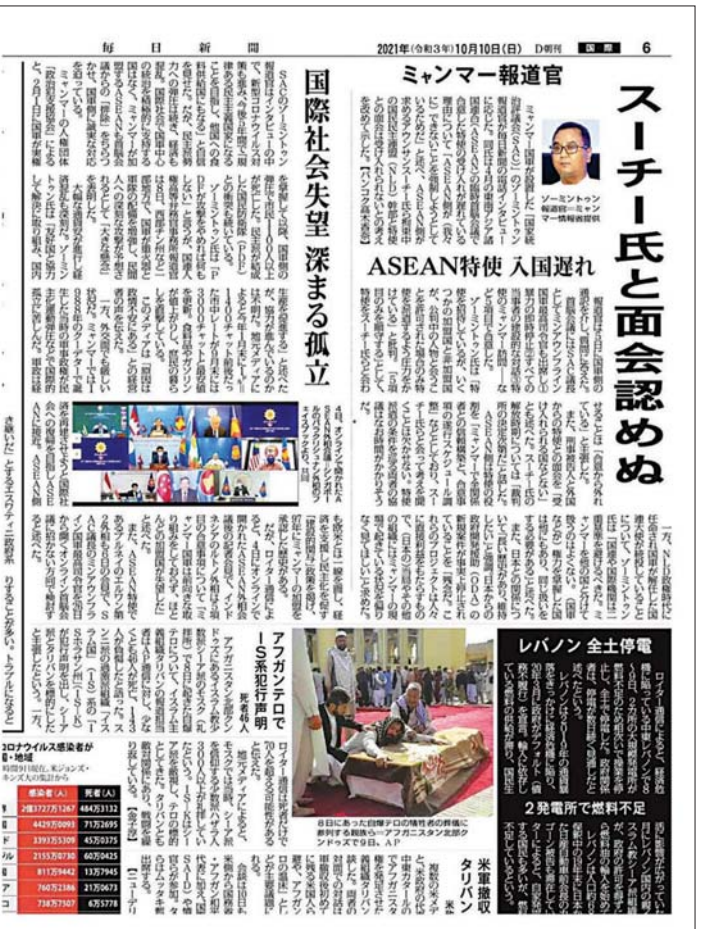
毎　日　新　聞　　2021年(令和3年)10月10日(日)　D朝刊　国際　6

スーチー氏と面会認めぬ

ミャンマー報道官

ASEAN特使 入国遅れ

ゾーミントゥン報道官＝ミャンマー情報省提供

国際社会失望 深まる孤立

アフガンテロで IS系犯行声明　死者46人

8日にあった自爆テロの犠牲者の葬儀に参列する親族ら＝アフガニスタン北部クンドゥズで9日、AP

レバノン 全土停電

2発電所で燃料不足

米軍撤収 タリバン

コロナウイルス感染者が
国・地域

| 感染者(人) | 死者(人) |
|---|---|
| 3727万1267 | 61万3193 |
| 3955万9093 | 45万3470 |
| 4429万0093 | 57万2695 |
| 2155万0730 | 60万0425 |
| 811万9442 | 13万7945 |
| 760万2386 | 21万0673 |
| 738万7507 | 6万5778 |

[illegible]